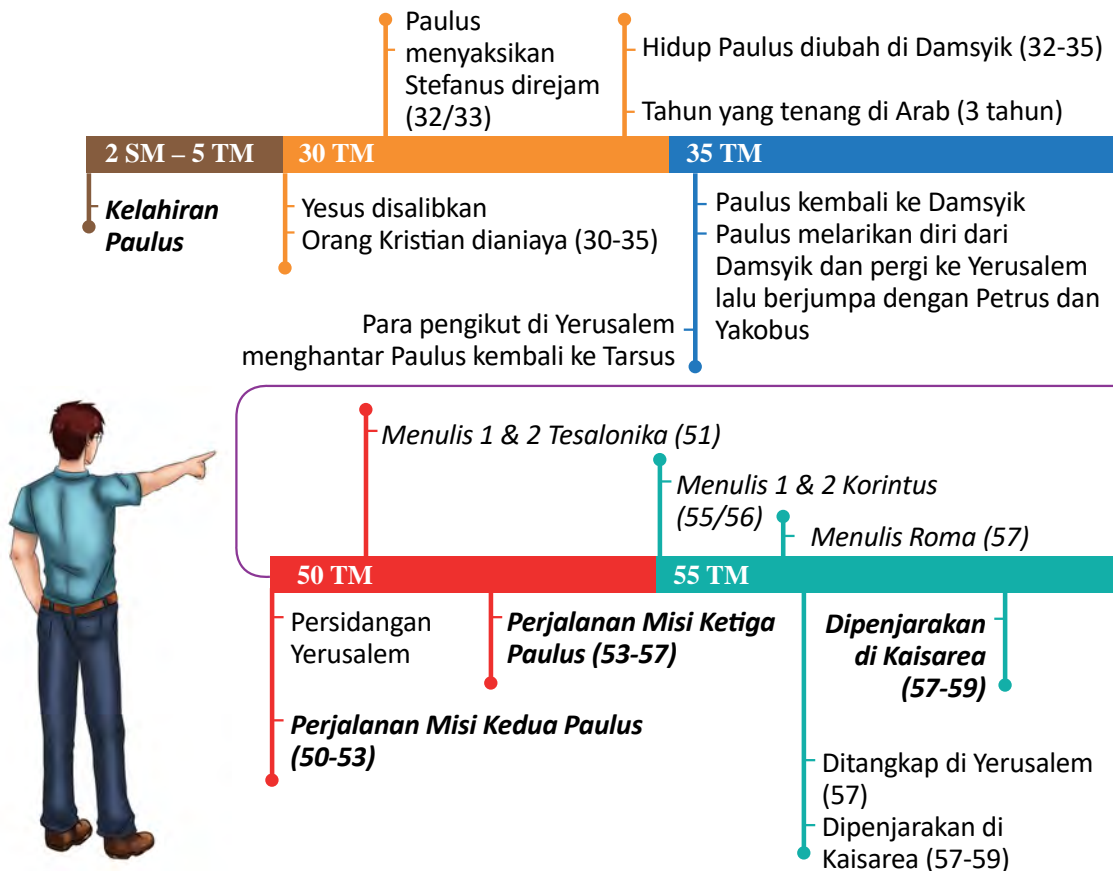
Paulus menyaksikan Stefanus direjam (32/33)

Hidup Paulus diubah di Damsyik (32-35)

Tahun yang tenang di Arab (3 tahun)

2 SM – 5 TM

30 TM

35 TM

***Kelahiran Paulus***

Yesus disalibkan

Orang Kristian dianiaya (30-35)

Paulus kembali ke Damsyik

Paulus melarikan diri dari Damsyik dan pergi ke Yerusalem lalu berjumpa dengan Petrus dan Yakobus

Para pengikut di Yerusalem menghantar Paulus kembali ke Tarsus

*Menulis 1 & 2 Tesalonika (51)*

*Menulis 1 & 2 Korintus (55/56)*

*Menulis Roma (57)*

50 TM

55 TM

Persidangan Yerusalem

***Perjalanan Misi Ketiga Paulus (53-57)***

***Dipenjarakan di Kaisarea (57-59)***

***Perjalanan Misi Kedua Paulus (50-53)***

Ditangkap di Yerusalem (57)

Dipenjarakan di Kaisarea (57-59)